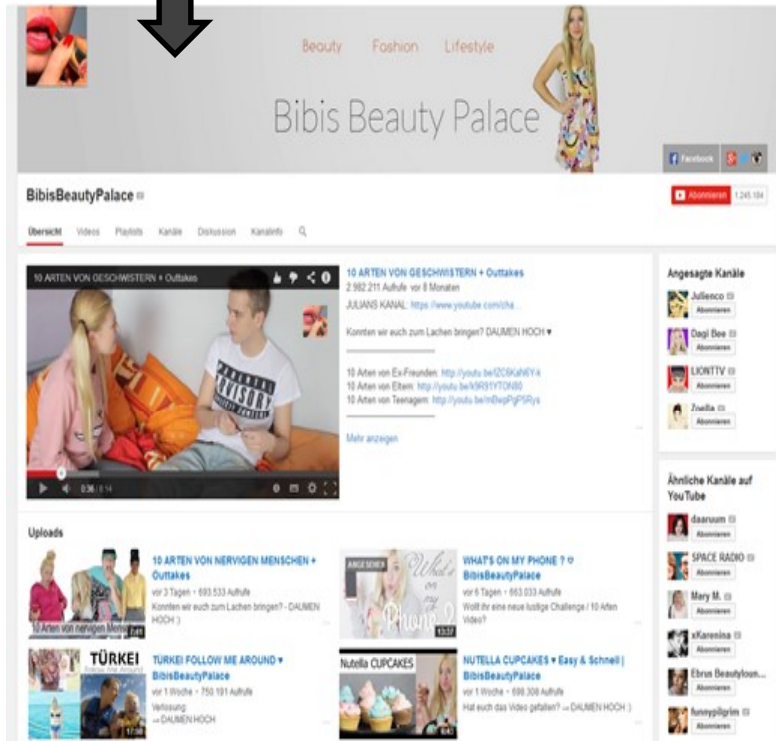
Beauty Fashion Lifestyle

Bibis Beauty Palace

Facebook

BibisBeautyPalace

Abonnieren 1.245.184

Übersicht Videos Playlists Kanäle Diskussion Kanalinfo

10 ARTEN VON GESCHWISTERN + Outtakes

0:36 / 8:14

10 ARTEN VON GESCHWISTERN + Outtakes
2.982.211 Aufrufe vor 8 Monaten
JULIANS KANAL: https://www.youtube.com/cha...

Konnten wir euch zum Lachen bringen? DAUMEN HOCH ♥

10 Arten von Ex-Freunden: http://youtu.be/2C6KaN6Y4
10 Arten von Eltern: http://youtu.be/k9R91YTON80
10 Arten von Teenagern: http://youtu.be/mBwpPgP5Rys

Mehr anzeigen

Angesagte Kanäle
Julienco Abonnieren
Dagi Bee Abonnieren
LIONTTV Abonnieren
Zoella Abonnieren

Ähnliche Kanäle auf YouTube
daaruum Abonnieren
SPACE RADIO Abonnieren
Mary M. Abonnieren
xKarenina Abonnieren
Ebrus Beautyloun... Abonnieren
funnypilgrim Abonnieren

Uploads

10 Arten von nervigen Menschen 7:40
10 ARTEN VON NERVIGEN MENSCHEN + Outtakes
vor 3 Tagen • 693.533 Aufrufe
Konnten wir euch zum Lachen bringen? - DAUMEN HOCH :)

ANGESEHEN What's on my Phone? 13:37
WHAT'S ON MY PHONE ? ♡ BibisBeautyPalace
vor 6 Tagen • 663.033 Aufrufe
Wollt ihr eine neue lustige Challenge / 10 Arten Video?

TÜRKEI 17:36
TÜRKEI FOLLOW ME AROUND ♥ BibisBeautyPalace
vor 1 Woche • 750.191 Aufrufe
Verlosung:
→ DAUMEN HOCH

Nutella CUPCAKES 6:43
NUTELLA CUPCAKES ♥ Easy & Schnell | BibisBeautyPalace
vor 1 Woche • 698.308 Aufrufe
Hat euch das Video gefallen? → DAUMEN HOCH :)